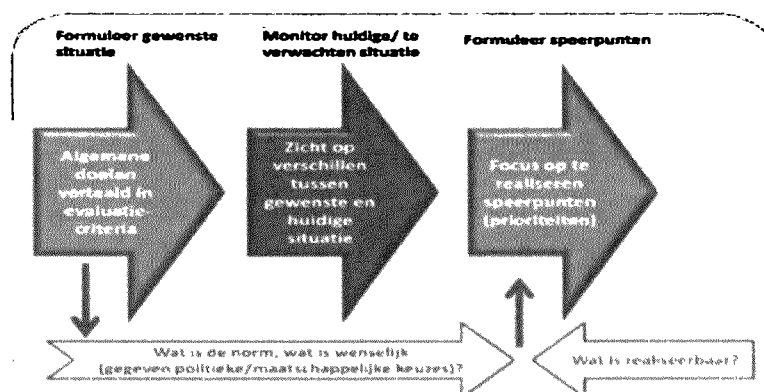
Formuleer gewenste situatie

Monitor huidige/ te verwachten situatie

Formuleer speerpunten

Algemene doelen vertaald in evaluatie-criteria

Zicht op verschillen tussen gewenste en huidige situatie

Focus op te realiseren speerpunten (prioriteiten)

Wat is de norm, wat is wenselijk (gegeven politieke/maatschappelijke keuzes)?

Wat is realiseerbaar?